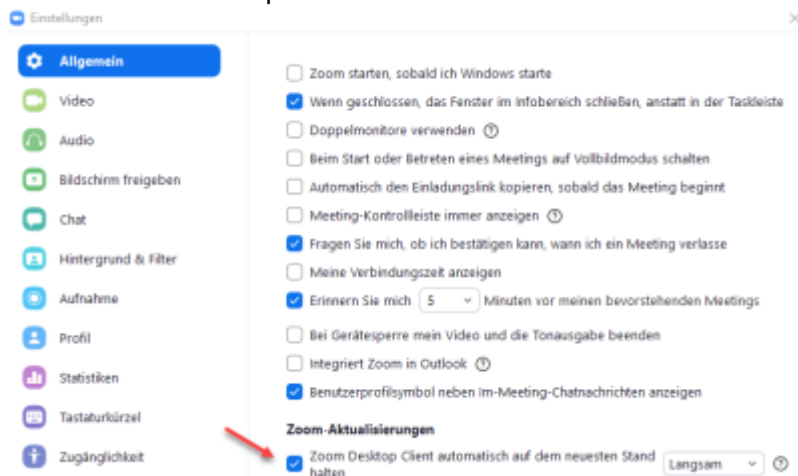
Einstellungen

×

Allgemein

Video

Audio

Bildschirm freigeben

Chat

Hintergrund & Filter

Aufnahme

Profil

Statistiken

Tastaturkürzel

Zugänglichkeit

Zoom starten, sobald ich Windows starte

Wenn geschlossen, das Fenster im Infobereich schließen, anstatt in der Taskleiste

Doppelmonitore verwenden

Beim Start oder Betreten eines Meetings auf Vollbildmodus schalten

Automatisch den Einladungslink kopieren, sobald das Meeting beginnt

Meeting-Kontrollleiste immer anzeigen

Fragen Sie mich, ob ich bestätigen kann, wann ich ein Meeting verlasse

Meine Verbindungszeit anzeigen

Erinnern Sie mich 5 Minuten vor meinen bevorstehenden Meetings

Bei Gerätesperre mein Video und die Tonausgabe beenden

Integriert Zoom in Outlook

Benutzerprofilsymbol neben Im-Meeting-Chatnachrichten anzeigen

Zoom-Aktualisierungen

Zoom Desktop Client automatisch auf dem neuesten Stand halten

Langsam